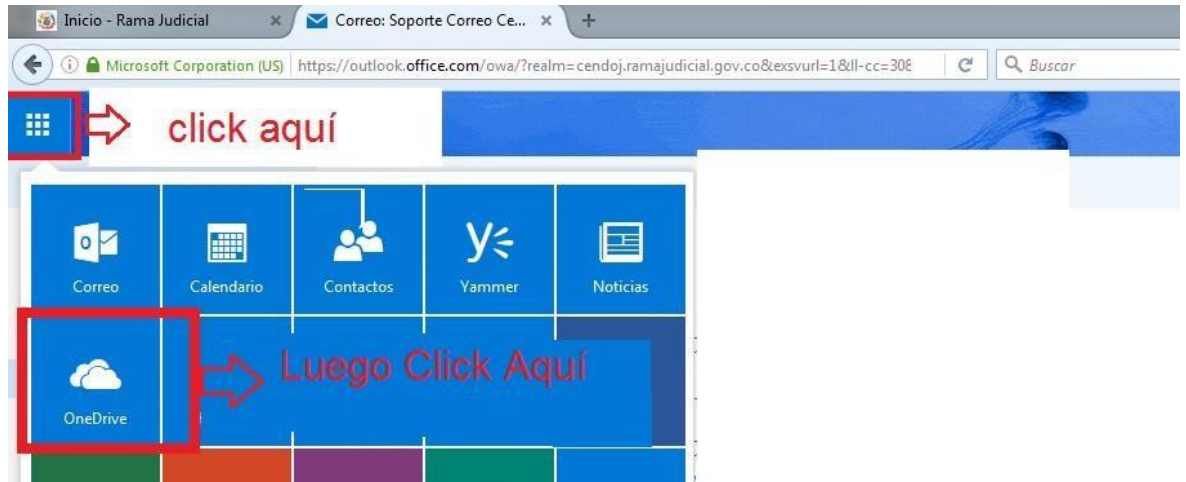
Inicio - Rama Judicial ×
Correo: Soporte Correo Ce... ×
+
Microsoft Corporation (US) https://outlook.office.com/owa/?realm=cendoj.ramajudicial.gov.co&exsvurl=1&ll-cc=308
Buscar

click aquí

Correo
Calendario
Contactos
Yammer
Noticias
OneDrive

Luego Click Aquí